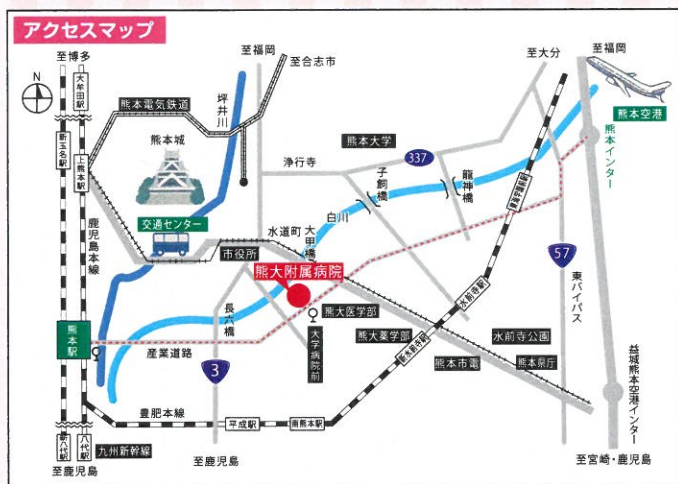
アクセスマップ

至博多
至福岡
至合志市
至大分
至福岡
N
大牟田駅
熊本電気鉄道
坪井川
熊本空港
熊本インター
新玉名駅
上熊本駅
熊本城
熊本大学
浄行寺
337
子飼橋
龍神橋
豊肥本線
鹿児島本線
交通センター
白川
水道町
大甲橋
市役所
熊大附属病院
57
東バイパス
長六橋
熊大医学部
大学病院前
水前寺駅
熊大薬学部
水前寺公園
熊本駅
産業道路
新水前寺駅
熊本市電
熊本県庁
3
益城熊本空港インター
豊肥本線
平成駅
南熊本駅
新八代駅
八代駅
九州新幹線
至鹿児島
至鹿児島
至宮崎・鹿児島